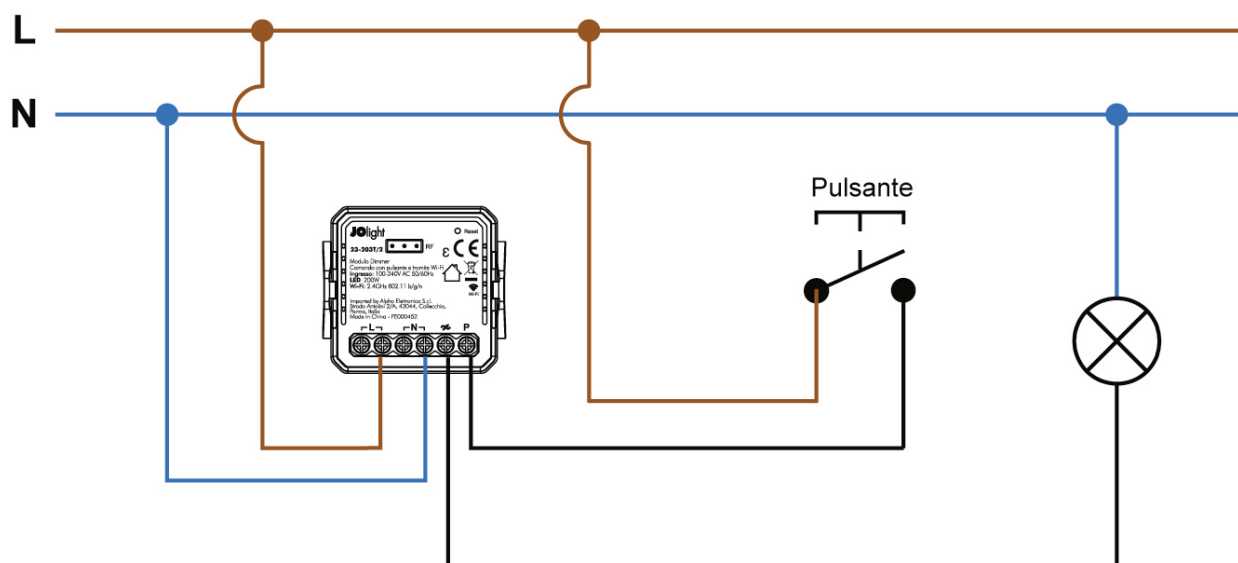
L

N

Pulsante

JOlight

Reset

23-303T/2

RF

CE

Modulo Dimmer
Comando con pulsante e tramite Wi-Fi
Ingresso: 100-240V AC 50/60Hz
LED: 200W
Wi-Fi: 2.4GHz 802.11 b/g/n

Imported by Alpha Elettronica S.p.l.
Strada Antolini 2/A, 43044, Collecchio,
Parma, Italia
Made in China - FE000452

L

N

P